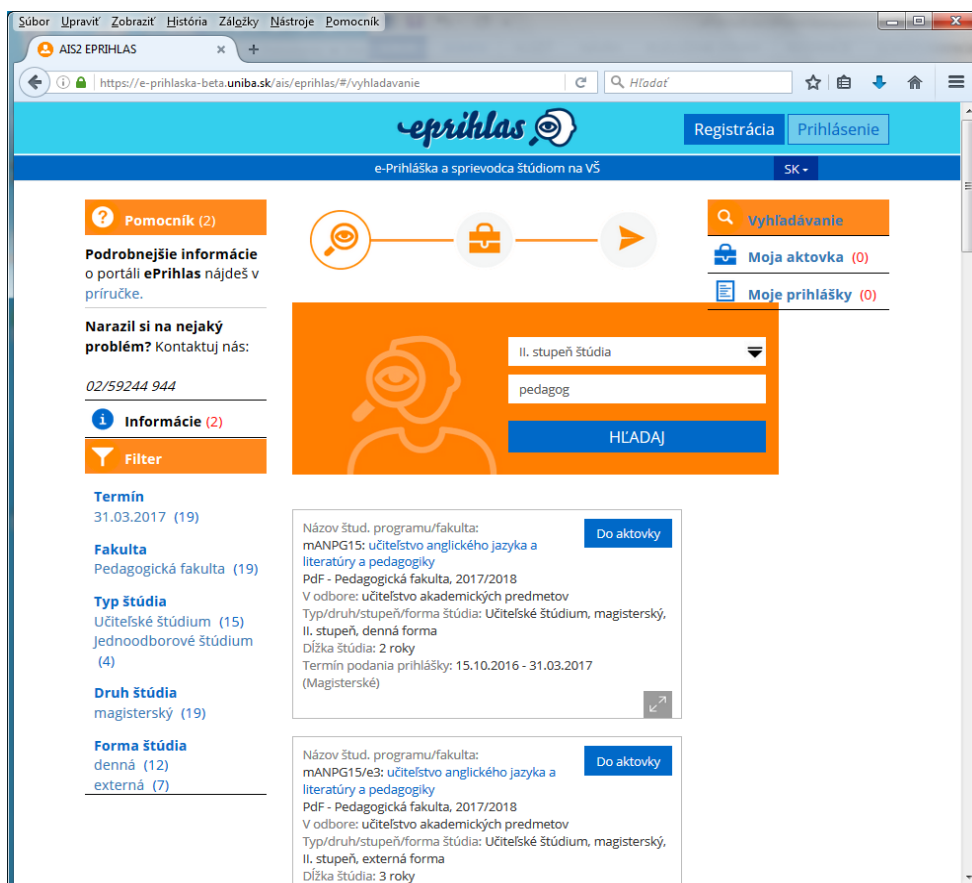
Súbor Upraviť Zobraziť História Záložky Nástroje Pomocník

AIS2 EPRIHLAS

https://e-prihlaska-beta.uniba.sk/ais/eprihlas/#/vyhladavanie

Hľadať

eprihlas

Registrácia Prihlásenie

e-Prihláška a sprievodca štúdiom na VŠ

SK

Pomocník (2)

Podrobnejšie informácie o portáli ePrihlas nájdeš v príručke.

Narazil si na nejaký problém? Kontaktuj nás:

02/59244 944

Informácie (2)

Filter

Termín
31.03.2017 (19)

Fakulta
Pedagogická fakulta (19)

Typ štúdia
Učiteľské štúdium (15)
Jednoodborové štúdium (4)

Druh štúdia
magisterský (19)

Forma štúdia
denná (12)
externá (7)

Vyhľadávanie

Moja aktovka (0)

Moje prihlášky (0)

II. stupeň štúdia

pedagog

HĽADAJ

Názov štud. programu/fakulta:
mANPG15: učiteľstvo anglického jazyka a literatúry a pedagogiky
PdF - Pedagogická fakulta, 2017/2018
V odbore: učiteľstvo akademických predmetov
Typ/druh/stupeň/forma štúdia: Učiteľské štúdium, magisterský, II. stupeň, denná forma
Dĺžka štúdia: 2 roky
Termín podania prihlášky: 15.10.2016 - 31.03.2017 (Magisterské)

Do aktovky

Názov štud. programu/fakulta:
mANPG15/e3: učiteľstvo anglického jazyka a literatúry a pedagogiky
PdF - Pedagogická fakulta, 2017/2018
V odbore: učiteľstvo akademických predmetov
Typ/druh/stupeň/forma štúdia: Učiteľské štúdium, magisterský, II. stupeň, externá forma
Dĺžka štúdia: 3 roky

Do aktovky